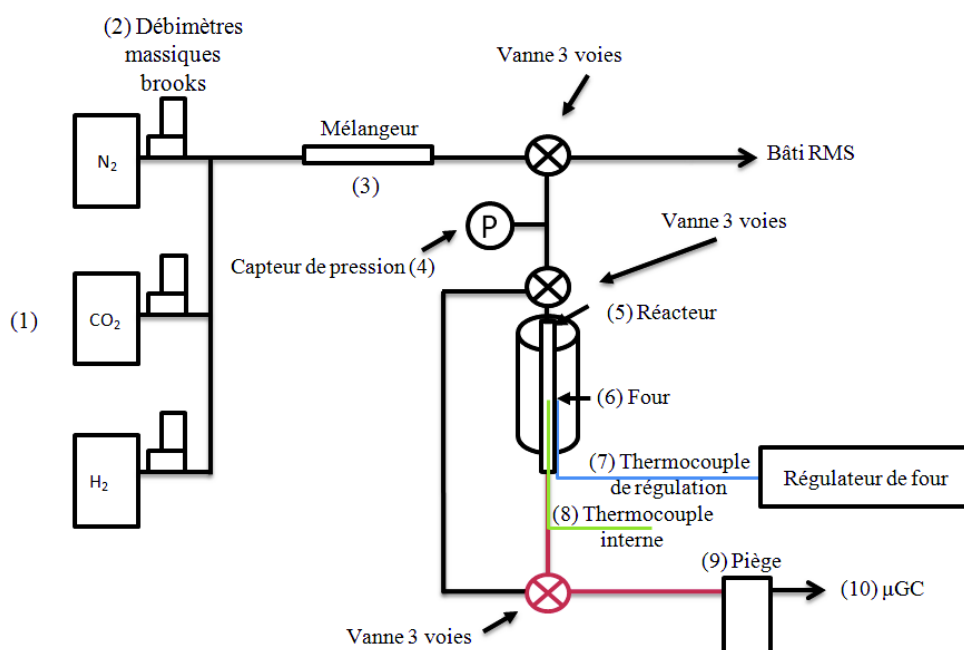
(2) Débimètres massiques brooks

Vanne 3 voies

$N_2$

Mélangeur

Bâti RMS

(3)

P

Vanne 3 voies

Capteur de pression (4)

(1)

$CO_2$

(5) Réacteur

(6) Four

$H_2$

(7) Thermocouple de régulation

Régulateur de four

(8) Thermocouple interne

(9) Piège

(10) µGC

Vanne 3 voies